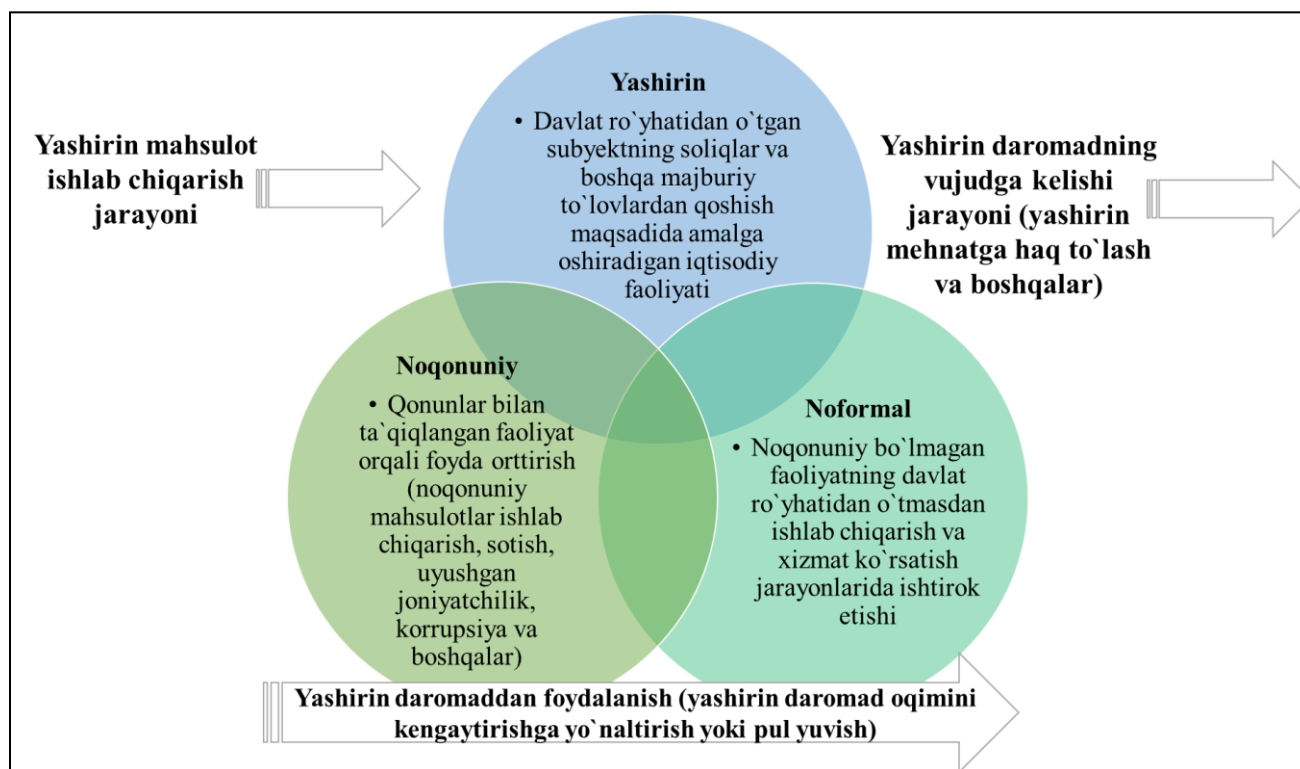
Yashirin mahsulot ishlab chiqarish jarayoni

Yashirin

• Davlat ro`yhatidan o`tgan subyektning soliqlar va boshqa majburiy to`lovlardan qoshish maqsadida amalga oshiradigan iqtisodiy faoliyati

Yashirin daromadning vujudga kelishi jarayoni (yashirin mehnatga haq to`lash va boshqalar)

Noqonuniy

• Qonunlar bilan ta`qiqlangan faoliyat orqali foyda orttirish (noqonuniy mahsulotlar ishlab chiqarish, sotish, uyushgan joniyatchilik, korrupsiya va boshqalar)

Noformal

• Noqonuniy bo`lmagan faoliyatning davlat ro`yhatidan o`tmasdan ishlab chiqarish va xizmat ko`rsatish jarayonlarida ishtirok etishi

Yashirin daromaddan foydalanish (yashirin daromad oqimini kengaytirishga yo`naltirish yoki pul yuvish)